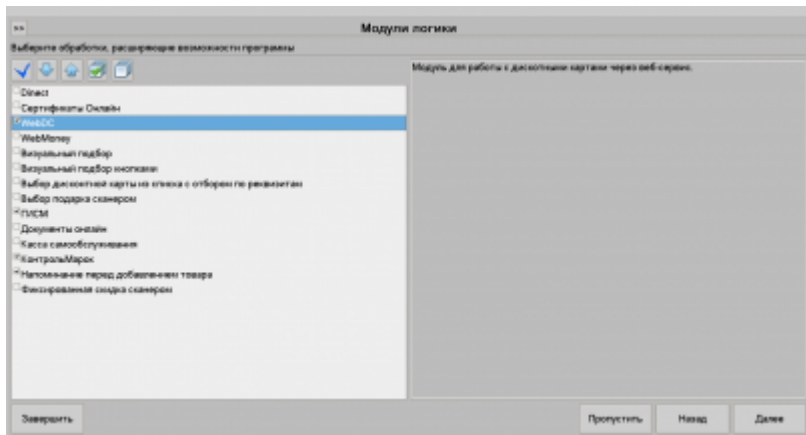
>>

Модули логики

Выберите обработки, расширяющие возможности программы

Direct
Сертификаты Онлайн
WebDC
WebMoney
Визуальный подбор
Визуальный подбор кнопками
Выбор дисконтной карты из списка с отбором по реквизитам
Выбор подарка сканером
ГИСМ
Документы онлайн
Касса самообслуживания
КонтрольМарок
Напоминание перед добавлением товара
Фиксированная скидка сканером

Модуль для работы с дисконтными картами через веб-сервис.

Завершить

Пропустить

Назад

Далее